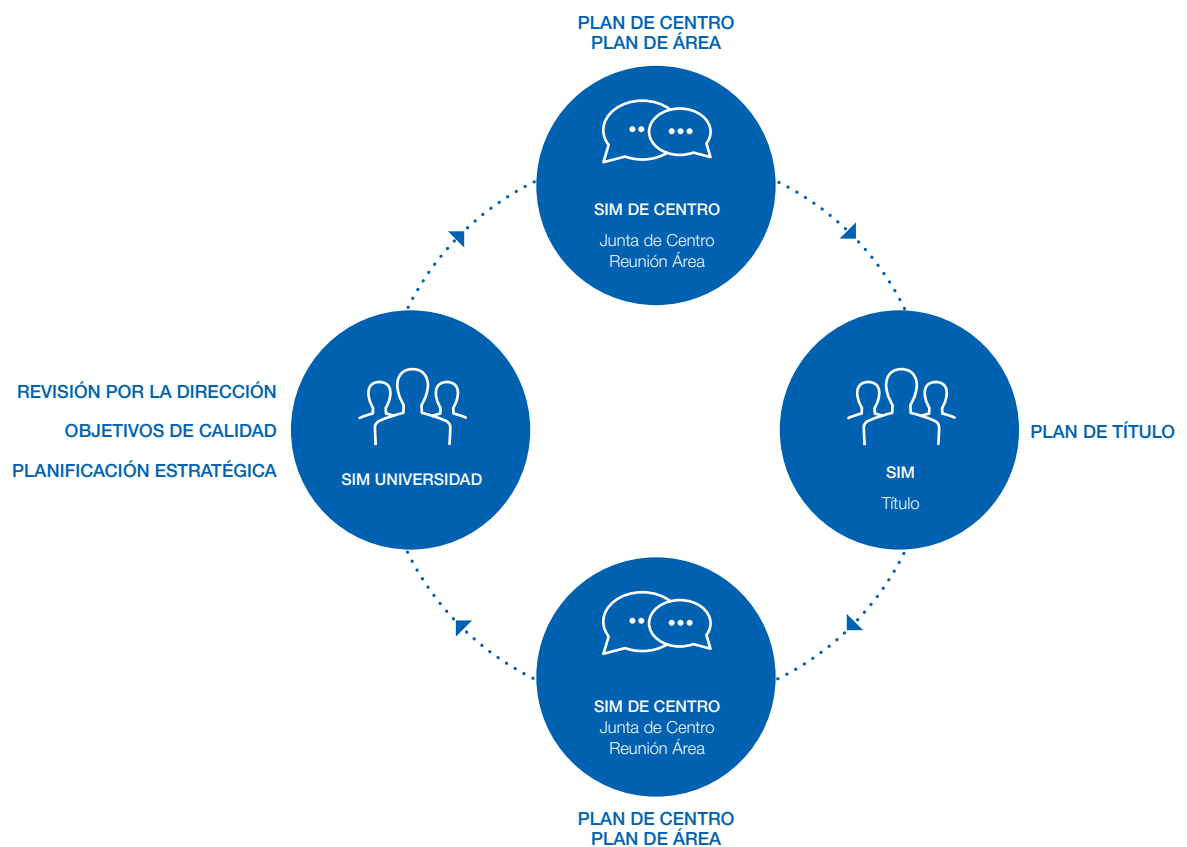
PLAN DE CENTRO
PLAN DE ÁREA

SIM DE CENTRO
Junta de Centro
Reunión Área

REVISIÓN POR LA DIRECCIÓN
OBJETIVOS DE CALIDAD
PLANIFICACIÓN ESTRATÉGICA

SIM UNIVERSIDAD

SIM
Título

PLAN DE TÍTULO

SIM DE CENTRO
Junta de Centro
Reunión Área

PLAN DE CENTRO
PLAN DE ÁREA